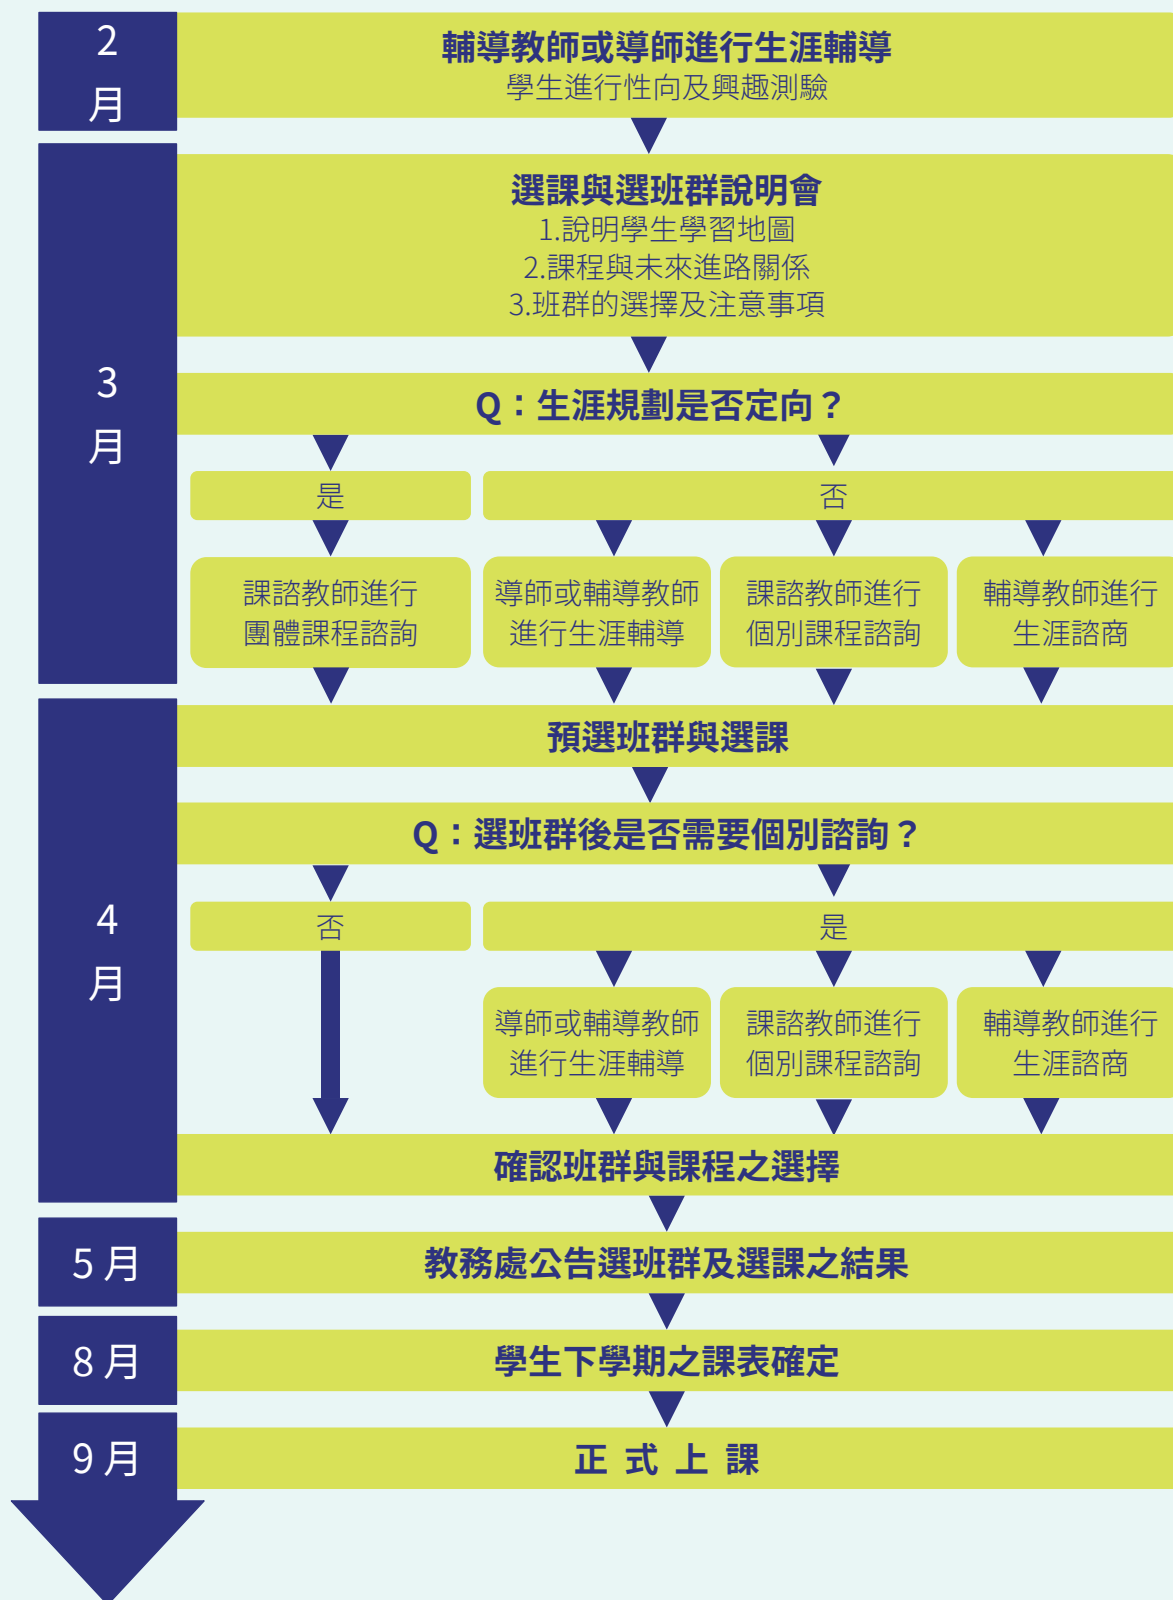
2
月

輔導教師或導師進行生涯輔導
學生進行性向及興趣測驗

3
月

選課與選班群說明會
1.說明學生學習地圖
2.課程與未來進路關係
3.班群的選擇及注意事項

Q：生涯規劃是否定向？

是

否

課諮教師進行團體課程諮詢

導師或輔導教師進行生涯輔導

課諮教師進行個別課程諮詢

輔導教師進行生涯諮商

4
月

預選班群與選課

Q：選班群後是否需要個別諮詢？

否

是

導師或輔導教師進行生涯輔導

課諮教師進行個別課程諮詢

輔導教師進行生涯諮商

確認班群與課程之選擇

5月

教務處公告選班群及選課之結果

8月

學生下學期之課表確定

9月

正 式 上 課